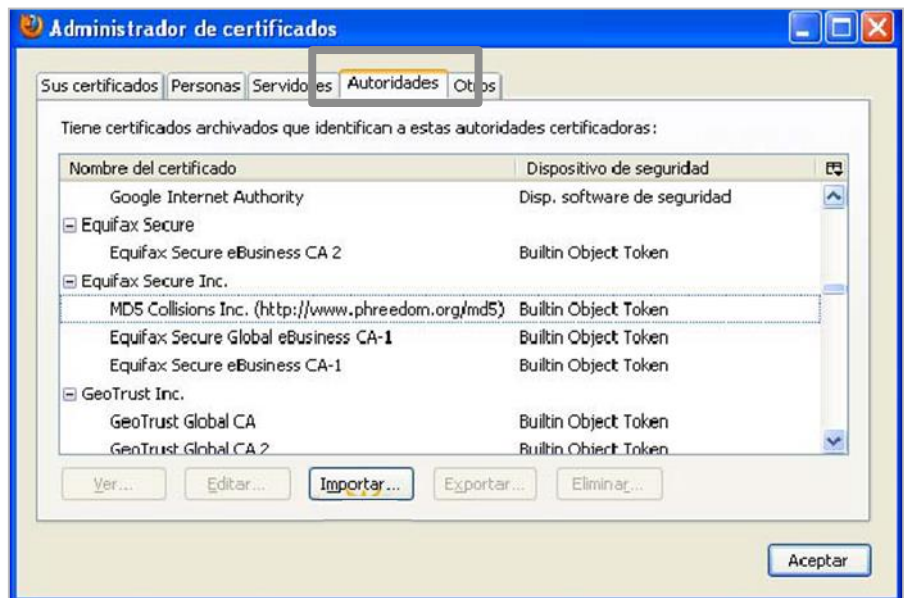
Administrador de certificados

Sus certificados | Personas | Servidores | Autoridades | Otros

Tiene certificados archivados que identifican a estas autoridades certificadoras:

| Nombre del certificado | Dispositivo de seguridad |
|---|---|
| Google Internet Authority | Disp. software de seguridad |
| ⊟ Equifax Secure | |
| Equifax Secure eBusiness CA 2 | Builtin Object Token |
| ⊟ Equifax Secure Inc. | |
| MD5 Collisions Inc. (http://www.phreedom.org/md5) | Builtin Object Token |
| Equifax Secure Global eBusiness CA-1 | Builtin Object Token |
| Equifax Secure eBusiness CA-1 | Builtin Object Token |
| ⊟ GeoTrust Inc. | |
| GeoTrust Global CA | Builtin Object Token |
| GeoTrust Global CA 2 | Builtin Object Token |

Ver... | Editar... | Importar... | Exportar... | Eliminar...

Aceptar